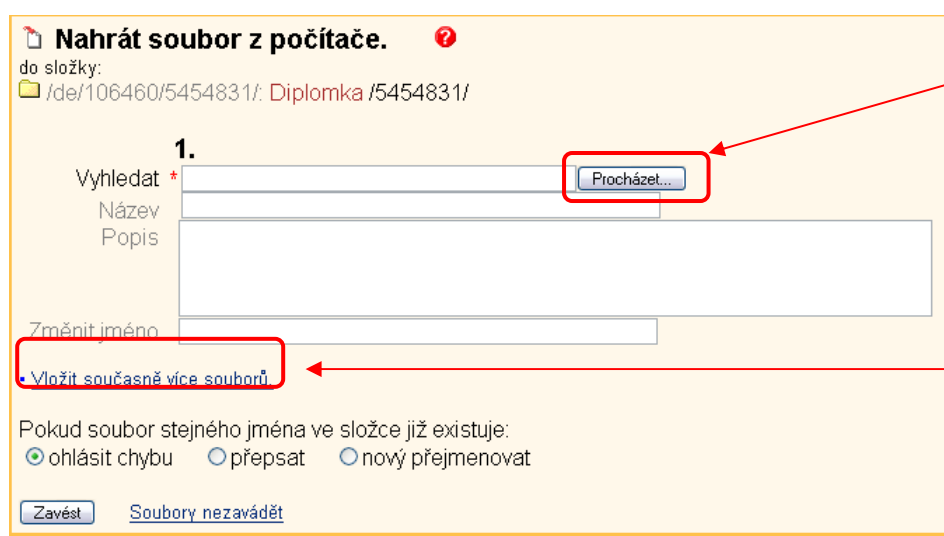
Nahrát soubor z počítače.

do složky:
/de/106460/5454831/: Diplomka /5454831/

1.

Vyhledat * Procházet...

Název

Popis

Změnit jméno

• Vložit současně více souborů.

Pokud soubor stejného jména ve složce již existuje:
ohlásit chybu přepsat nový přejmenovat

Zavést Soubory nezavádět